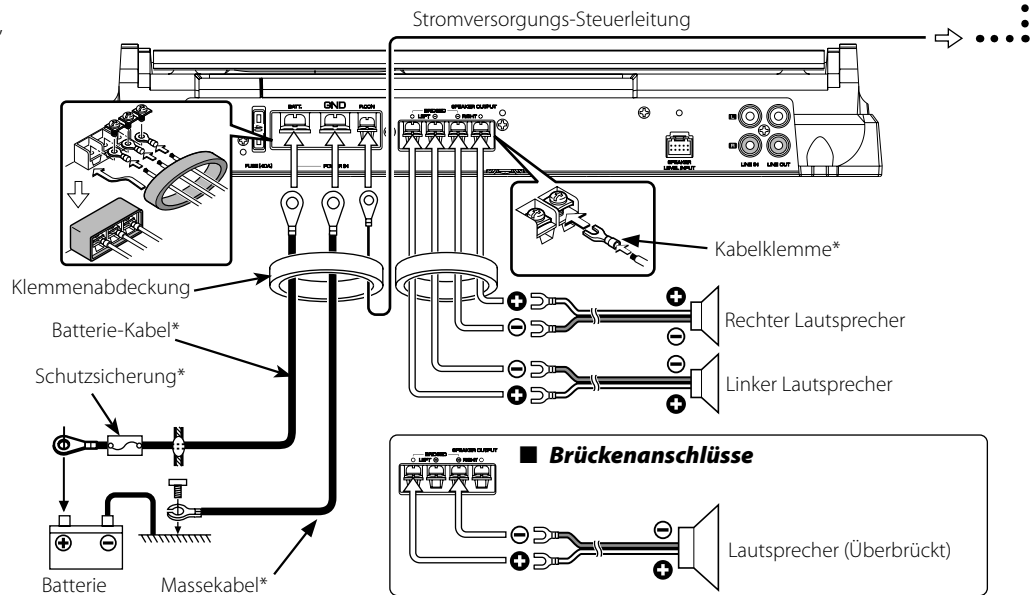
Stromversorgungs-Steuerleitung

BATT. GND P.CON

FUSE (40A) POWER IN

BRIDGED LEFT SPEAKER OUTPUT RIGHT

SPEAKER LEVEL INPUT

L R LINE IN LINE OUT

Kabelklemme*

Klemmenabdeckung

Batterie-Kabel*

Schutzsicherung*

Rechter Lautsprecher

Linker Lautsprecher

■ Brückenanschlüsse

BRIDGED SPEAKER OUTPUT LEFT RIGHT

Lautsprecher (Überbrückt)

Batterie

Massekabel*